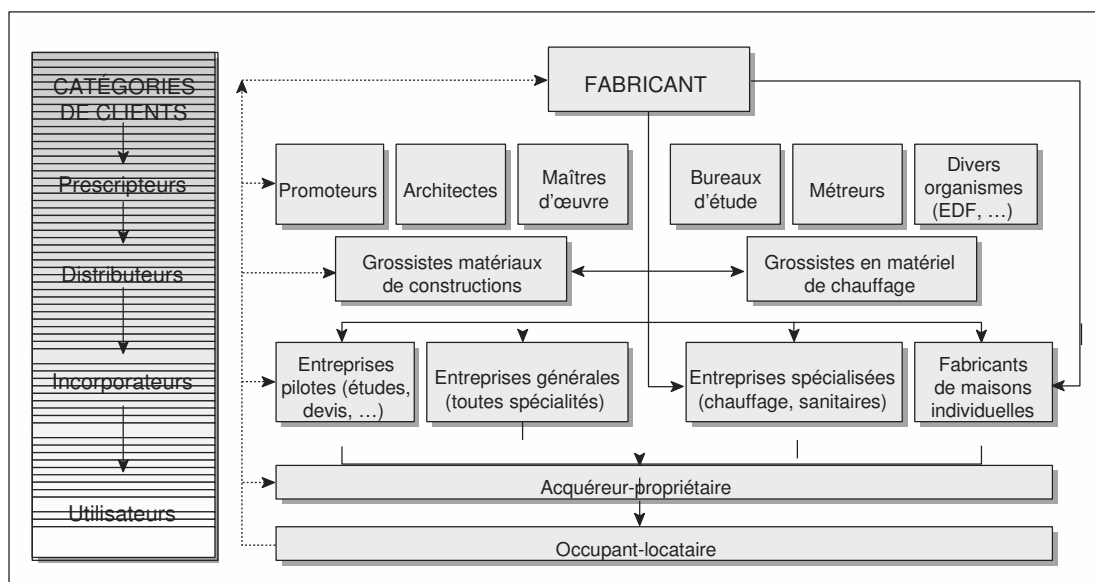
CATÉGORIES DE CLIENTS

Prescripteurs

Distributeurs

Incorporateurs

Utilisateurs

FABRICANT

Promoteurs

Architectes

Maîtres d'œuvre

Bureaux d'étude

Métreurs

Divers organismes (EDF, …)

Grossistes matériaux de constructions

Grossistes en matériel de chauffage

Entreprises pilotes (études, devis, …)

Entreprises générales (toutes spécialités)

Entreprises spécialisées (chauffage, sanitaires)

Fabricants de maisons individuelles

Acquéreur-propriétaire

Occupant-locataire